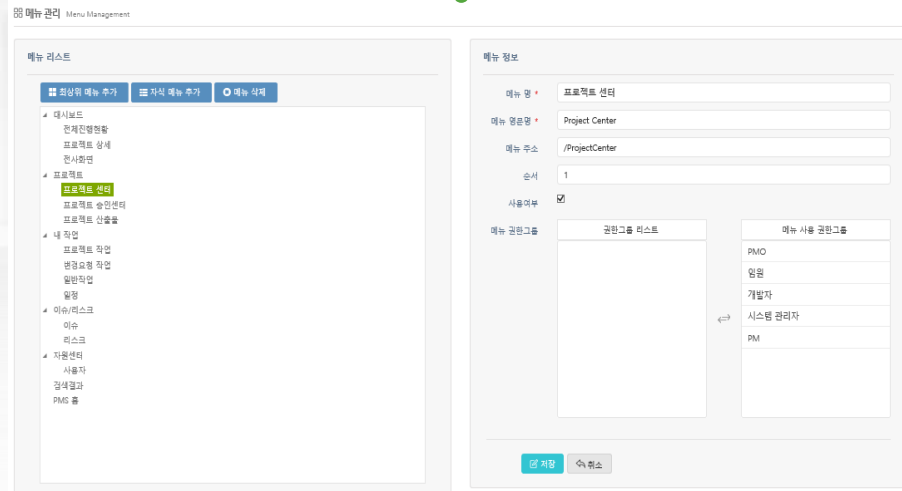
메뉴 관리 Menu Management

메뉴 리스트

최상위 메뉴 추가
자식 메뉴 추가
메뉴 삭제

대시보드
전체진행현황
프로젝트 상세
전사화면
프로젝트
프로젝트 센터
프로젝트 승인센터
프로젝트 산출물
내 작업
프로젝트 작업
변경요청 작업
일반작업
일정
이슈/리스크
이슈
리스크
자원센터
사용자
검색결과
PMS 홈

메뉴 정보

메뉴 명 * 프로젝트 센터
메뉴 영문명 * Project Center
메뉴 주소 /ProjectCenter
순서 1
사용여부
메뉴 권한그룹

권한그룹 리스트

메뉴 사용 권한그룹
PMO
임원
개발자
시스템 관리자
PM

저장
취소